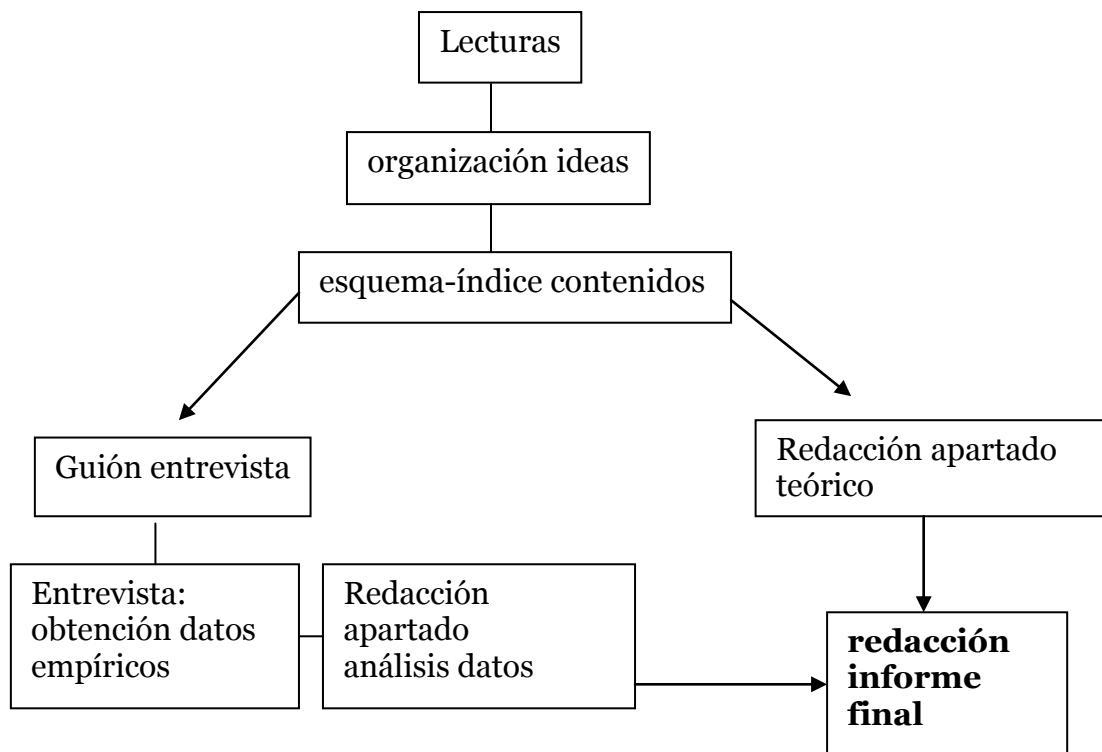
Lecturas

organización ideas

esquema-índice contenidos

Guión entrevista

Redacción apartado teórico

Entrevista: obtención datos empíricos

Redacción apartado análisis datos

**redacción informe final**